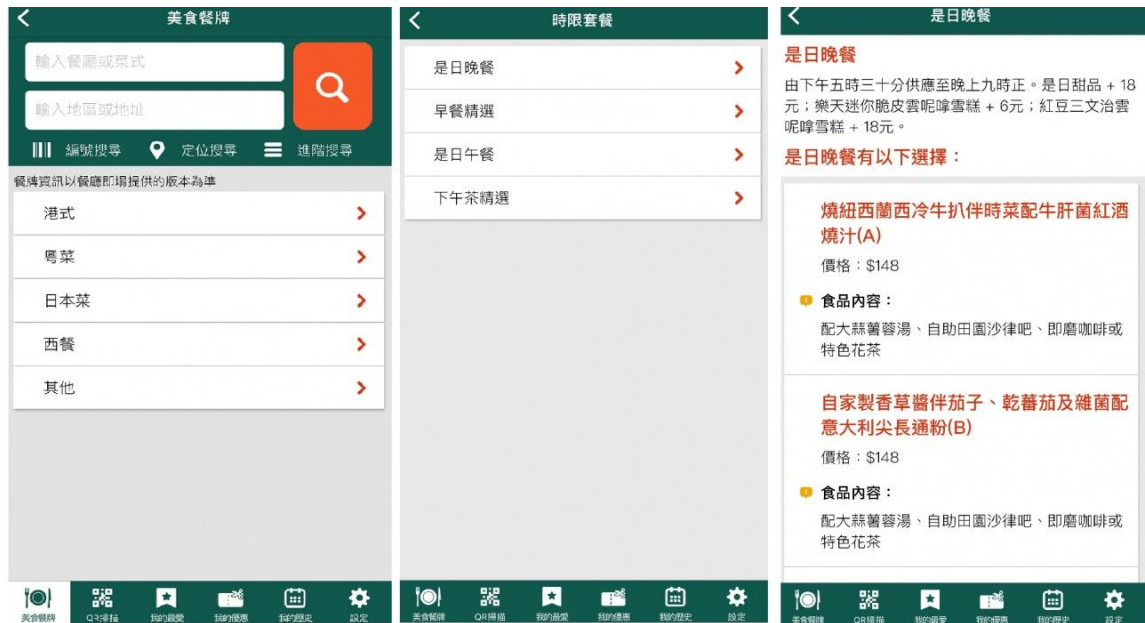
美食餐牌

輸入餐廳或菜式

輸入地區或地址

編號搜尋 定位搜尋 進階搜尋

餐牌資訊以餐廳即場提供的版本為準

港式

粵菜

日本菜

西餐

其他

美食餐牌 QR掃描 我的最愛 我的優惠 我的歷史 設定

時限套餐

是日晚餐

早餐精選

是日午餐

下午茶精選

美食餐牌 QR掃描 我的最愛 我的優惠 我的歷史 設定

是日晚餐

是日晚餐

由下午五時三十分供應至晚上九時正。是日甜品 + 18元；樂天迷你脆皮雲呢嗱雪糕 + 6元；紅豆三文治雲呢嗱雪糕 + 18元。

是日晚餐有以下選擇：

燒紐西蘭西冷牛扒伴時菜配牛肝菌紅酒燒汁(A)

價格：$148

食品內容：

配大蒜薯蓉湯、自助田園沙律吧、即磨咖啡或特色花茶

自家製香草醬伴茄子、乾蕃茄及雜菌配意大利尖長通粉(B)

價格：$148

食品內容：

配大蒜薯蓉湯、自助田園沙律吧、即磨咖啡或特色花茶

美食餐牌 QR掃描 我的最愛 我的優惠 我的歷史 設定